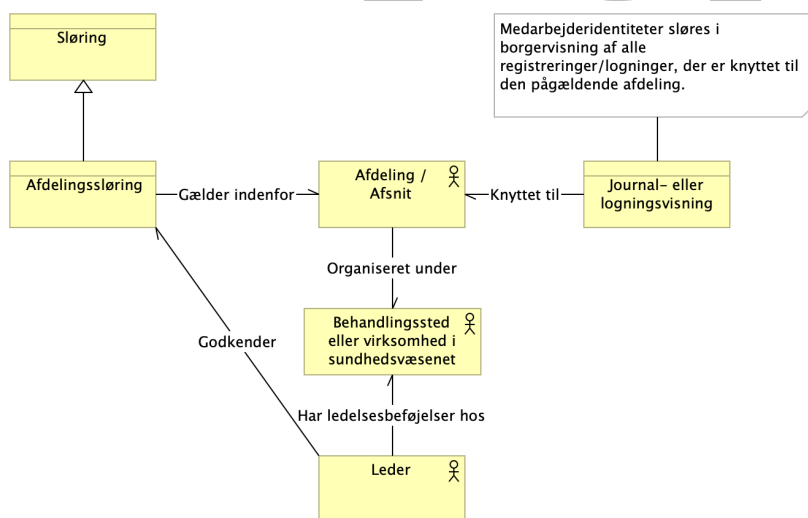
Sløring

Medarbejderidentiteter sløres i borgervisning af alle registreringer/logninger, der er knyttet til den pågældende afdeling.

Afdelingssløring

Gælder indenfor

Afdeling / Afsnit

Knyttet til

Journal- eller logningsvisning

Organiseret under

Behandlingssted eller virksomhed i sundhedsvæsenet

Godkender

Har ledelsesbeføjelser hos

Leder